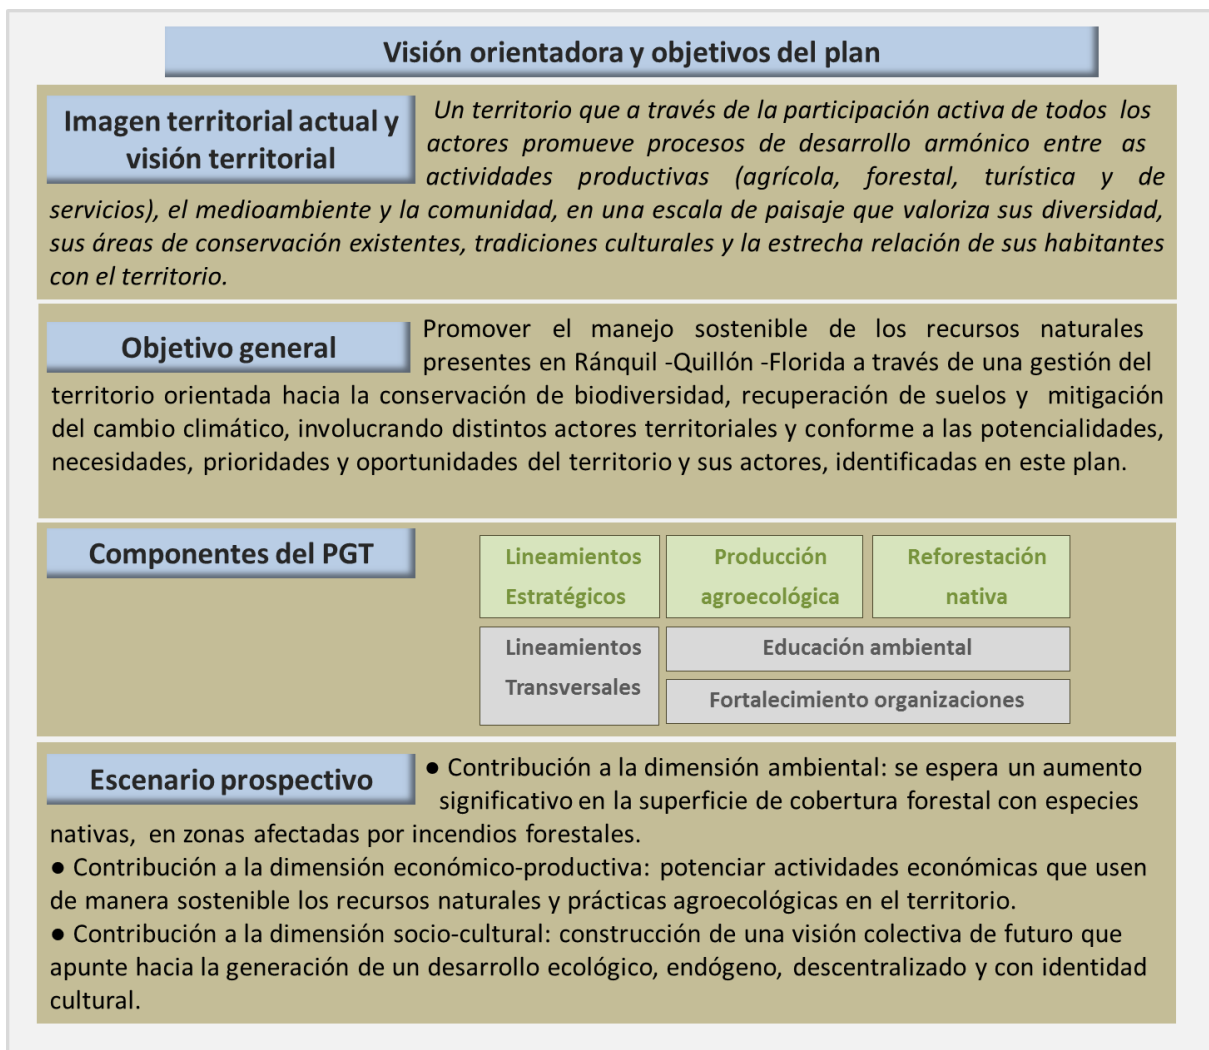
Visión orientadora y objetivos del plan

Imagen territorial actual y visión territorial

Un territorio que a través de la participación activa de todos los actores promueve procesos de desarrollo armónico entre as actividades productivas (agrícola, forestal, turística y de servicios), el medioambiente y la comunidad, en una escala de paisaje que valoriza sus diversidad, sus áreas de conservación existentes, tradiciones culturales y la estrecha relación de sus habitantes con el territorio.

Objetivo general

Promover el manejo sostenible de los recursos naturales presentes en Ránquil -Quillón -Florida a través de una gestión del territorio orientada hacia la conservación de biodiversidad, recuperación de suelos y mitigación del cambio climático, involucrando distintos actores territoriales y conforme a las potencialidades, necesidades, prioridades y oportunidades del territorio y sus actores, identificadas en este plan.

Componentes del PGT

| Lineamientos Estratégicos | Producción agroecológica | Reforestación nativa |
|---|---|---|
| Lineamientos Transversales | Educación ambiental | |
| | Fortalecimiento organizaciones | |

Escenario prospectivo

● Contribución a la dimensión ambiental: se espera un aumento significativo en la superficie de cobertura forestal con especies nativas, en zonas afectadas por incendios forestales.
● Contribución a la dimensión económico-productiva: potenciar actividades económicas que usen de manera sostenible los recursos naturales y prácticas agroecológicas en el territorio.
● Contribución a la dimensión socio-cultural: construcción de una visión colectiva de futuro que apunte hacia la generación de un desarrollo ecológico, endógeno, descentralizado y con identidad cultural.